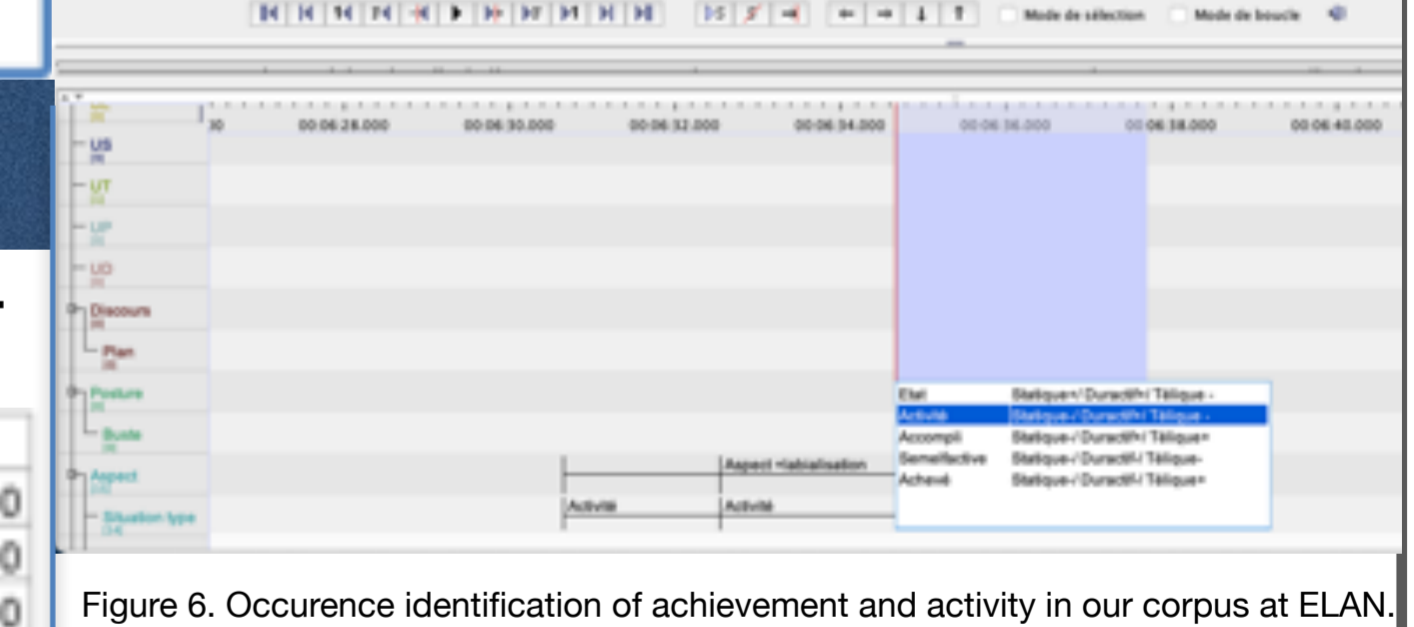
Mode de sélection Mode de boucle

00 00:06:28.000 00:06:30.000 00:06:32.000 00:06:34.000 00:06:36.000 00:06:38.000 00:06:40.000

US
UT
UP
UD
Discours
Plan
Posture
Buste
Aspect
Situation type

| Etat | Statique+/ Duractif+/ Télique - |
|---|---|
| Activité | Statique-/ Duractif+/ Télique - |
| Accompli | Statique-/ Duractif+/ Télique+ |
| Semelfactive | Statique-/ Duractif-/ Télique- |
| Achevé | Statique-/ Duractif-/ Télique+ |

Aspect +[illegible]
Activité
Activité

Figure 6. Occurence identification of achievement and activity in our corpus at ELAN.